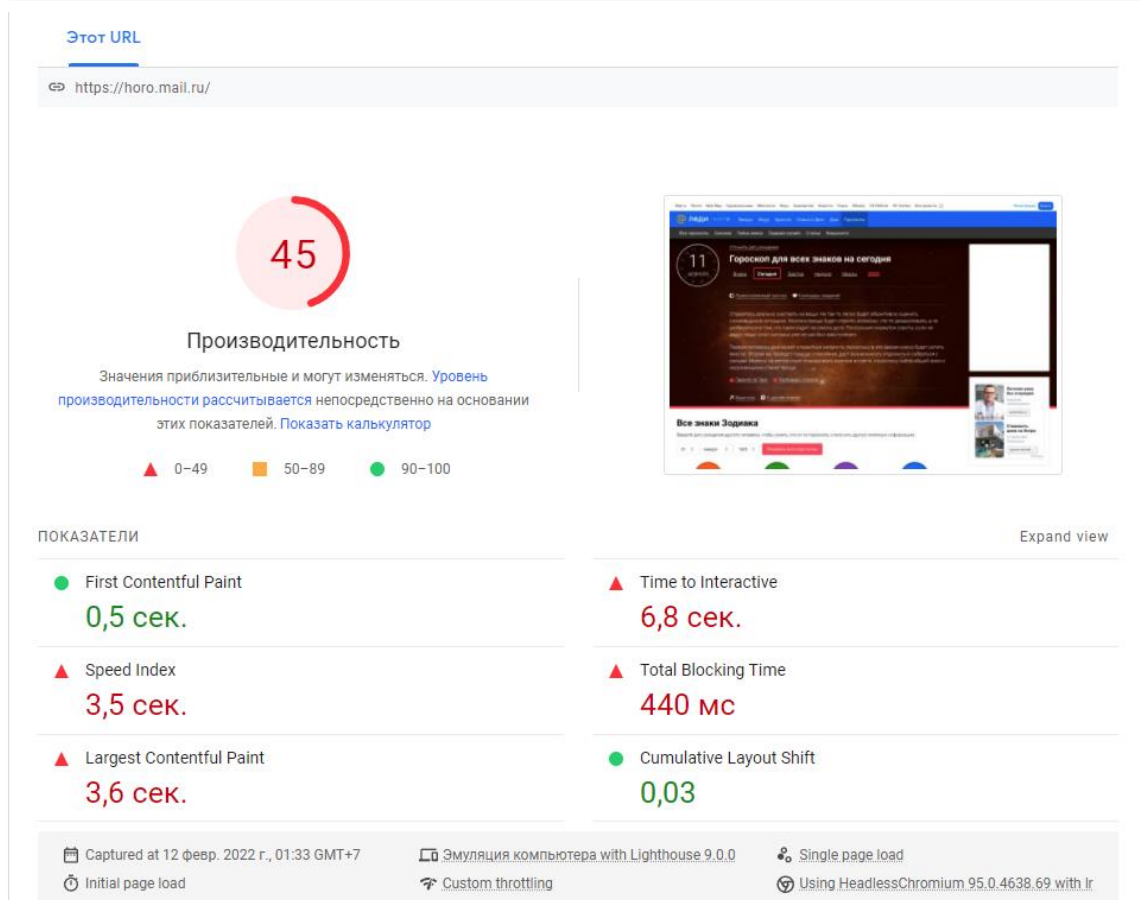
Этот URL

https://horo.mail.ru/

45

Производительность

Значения приблизительные и могут изменяться. Уровень производительности рассчитывается непосредственно на основании этих показателей. Показать калькулятор

0–49 50–89 90–100

Гороскоп для всех знаков на сегодня

11

Все знаки Зодиака

ПОКАЗАТЕЛИ

Expand view

First Contentful Paint
0,5 сек.

Time to Interactive
6,8 сек.

Speed Index
3,5 сек.

Total Blocking Time
440 мс

Largest Contentful Paint
3,6 сек.

Cumulative Layout Shift
0,03

Captured at 12 февр. 2022 г., 01:33 GMT+7

Эмуляция компьютера with Lighthouse 9.0.0

Single page load

Initial page load

Custom throttling

Using HeadlessChromium 95.0.4638.69 with lr